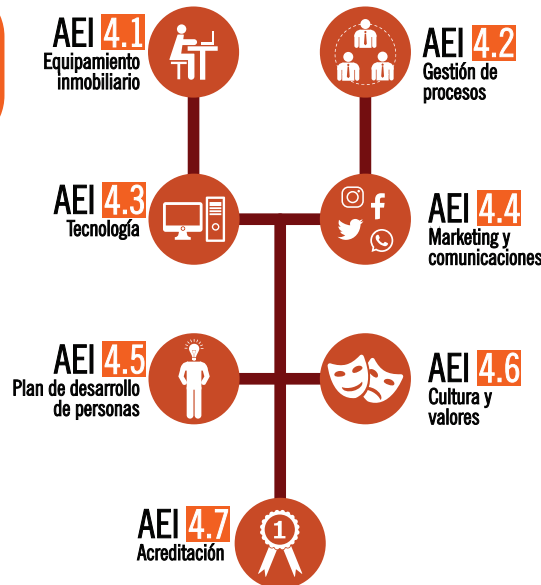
AEI 4.1
Equipamiento inmobiliario

AEI 4.2
Gestión de procesos

AEI 4.3
Tecnología

AEI 4.4
Marketing y comunicaciones

AEI 4.5
Plan de desarrollo de personas

AEI 4.6
Cultura y valores

AEI 4.7
Acreditación

1